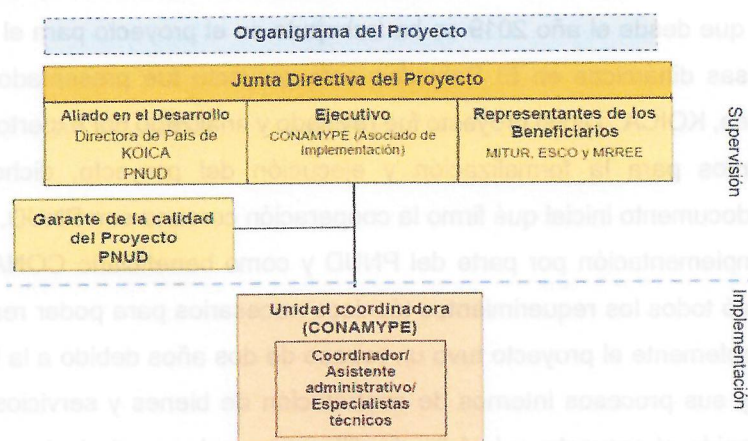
Organigrama del Proyecto

Junta Directiva del Proyecto

Aliado en el Desarrollo
Directora de País de KOICA
PNUD

Ejecutivo
CONAMYPE (Asociado de implementación)

Representantes de los Beneficiarios
MITUR, ESCO y MRREE

Supervisión

Garante de la calidad del Proyecto
PNUD

Implementación

Unidad coordinadora (CONAMYPE)

Coordinador/ Asistente administrativo/ Especialistas técnicos

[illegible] que desde el año 20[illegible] el proyecto para el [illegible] ses dispuestos en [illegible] los principales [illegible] KOICA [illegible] para la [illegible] y ejecución del proyecto. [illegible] documento inicial que firmó la cooperación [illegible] implementación por parte del PNUD y como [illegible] CONA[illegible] todos los requerimientos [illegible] necesarios para poder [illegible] damente el proyecto tuvo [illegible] de dos años debido a la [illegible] sus procesos internos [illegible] de bienes y servicios